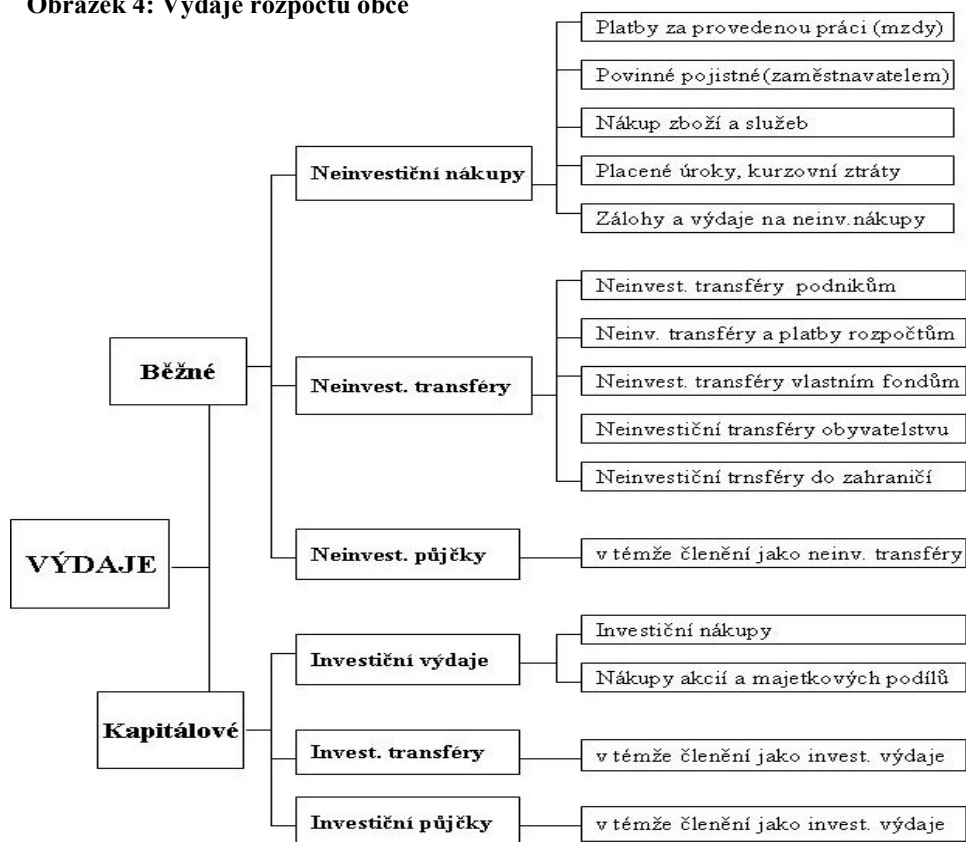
Obrázek 4: Výdaje rozpočtu obce

VÝDAJE

Běžné

Neinvestiční nákupy

Platby za provedenou práci (mzdy)

Povinné pojistné(zaměstnavatelem)

Nákup zboží a služeb

Placené úroky, kurzovní ztráty

Zálohy a výdaje na neinv.nákupy

Neinvest. transféry

Neinvest. transféry podnikům

Neinv. transféry a platby rozpočtům

Neinvest. transféry vlastním fondům

Neinvestiční transféry obyvatelstvu

Neinvestiční trnsféry do zahraničí

Neinvest. půjčky

v témže členění jako neinv. transféry

Kapitálové

Investiční výdaje

Investiční nákupy

Nákupy akcií a majetkových podílů

Invest. transféry

v témže členění jako invest. výdaje

Investiční půjčky

v témže členění jako invest. výdaje